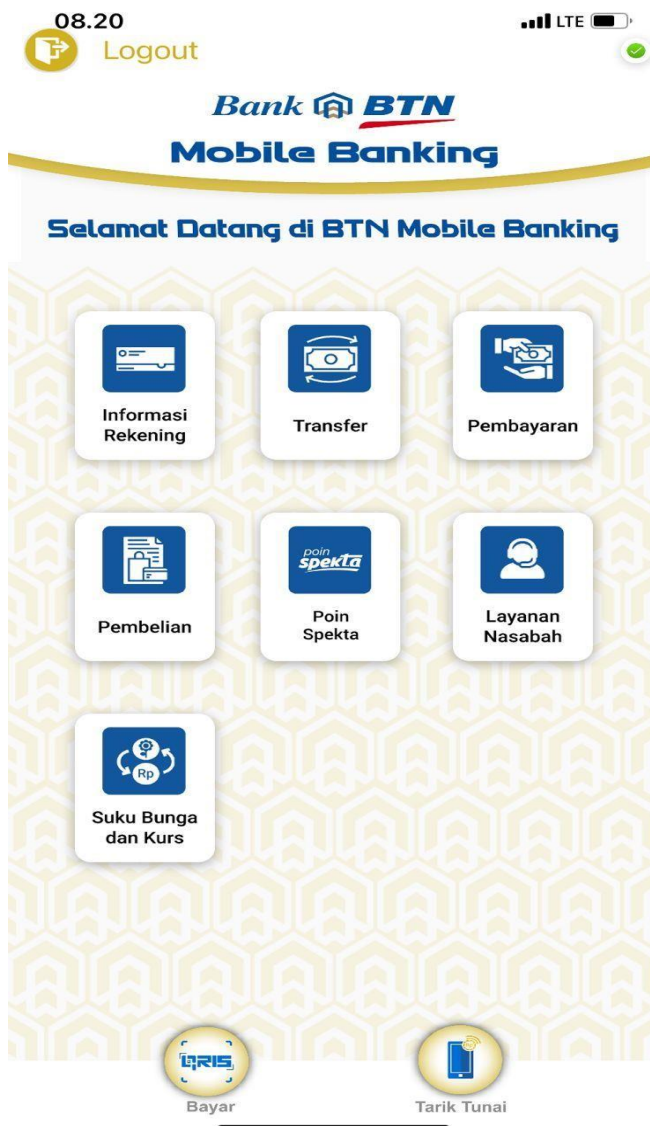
08.20
LTE

Logout

Bank BTN
Mobile Banking

Selamat Datang di BTN Mobile Banking

Informasi Rekening

Transfer

Pembayaran

Pembelian

poin spekta

Poin Spekta

Layanan Nasabah

Rp

Suku Bunga dan Kurs

QRIS

Bayar

Tarik Tunai